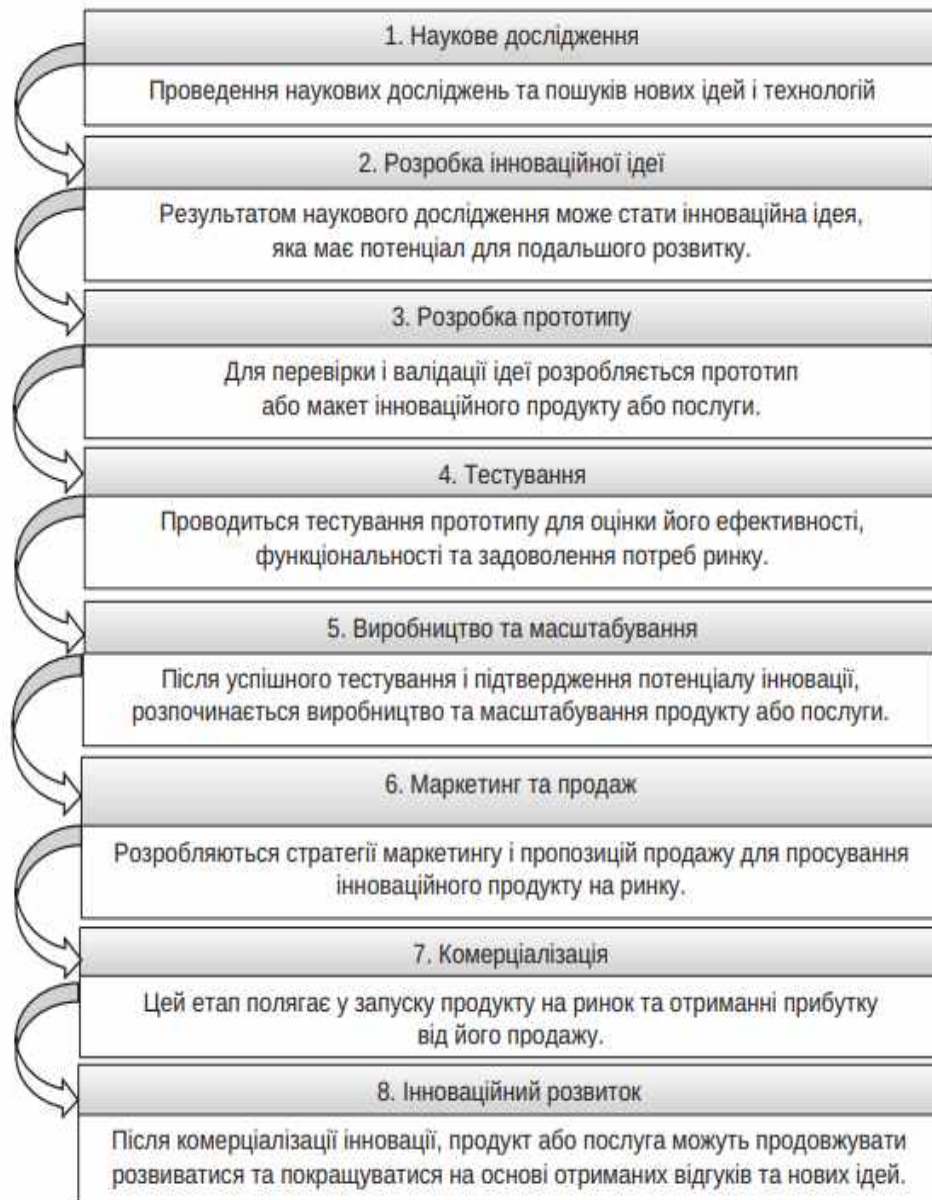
1. Наукове дослідження

Проведення наукових досліджень та пошуків нових ідей і технологій

2. Розробка інноваційної ідеї

Результатом наукового дослідження може стати інноваційна ідея, яка має потенціал для подальшого розвитку.

3. Розробка прототипу

Для перевірки і валідації ідеї розробляється прототип або макет інноваційного продукту або послуги.

4. Тестування

Проводиться тестування прототипу для оцінки його ефективності, функціональності та задоволення потреб ринку.

5. Виробництво та масштабування

Після успішного тестування і підтвердження потенціалу інновації, розпочинається виробництво та масштабування продукту або послуги.

6. Маркетинг та продаж

Розробляються стратегії маркетингу і пропозицій продажу для просування інноваційного продукту на ринку.

7. Комерціалізація

Цей етап полягає у запуску продукту на ринок та отриманні прибутку від його продажу.

8. Інноваційний розвиток

Після комерціалізації інновації, продукт або послуга можуть продовжувати розвиватися та покращуватися на основі отриманих відгуків та нових ідей.